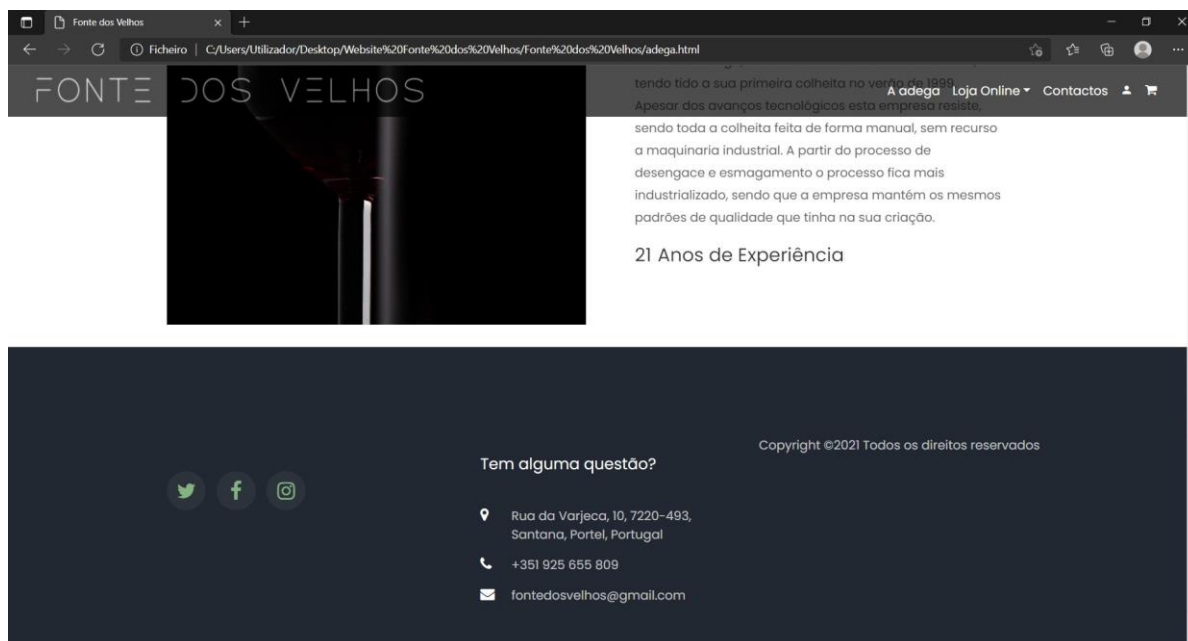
Fonte dos Velhos

Ficheiro | C:/Users/Utilizador/Desktop/Website%20Fonte%20dos%20Velhos/Fonte%20dos%20Velhos/adega.html

FONTE DOS VELHOS

A adega Loja Online Contactos

tendo tido a sua primeira colheita no verão de 1999. Apesar dos avanços tecnológicos esta empresa resiste, sendo toda a colheita feita de forma manual, sem recurso a maquinaria industrial. A partir do processo de desengace e esmagamento o processo fica mais industrializado, sendo que a empresa mantém os mesmos padrões de qualidade que tinha na sua criação.

21 Anos de Experiência

Tem alguma questão?

Rua da Varjeca, 10, 7220-493, Santana, Portel, Portugal

+351 925 655 809

fontedosvelhos@gmail.com

Copyright ©2021 Todos os direitos reservados